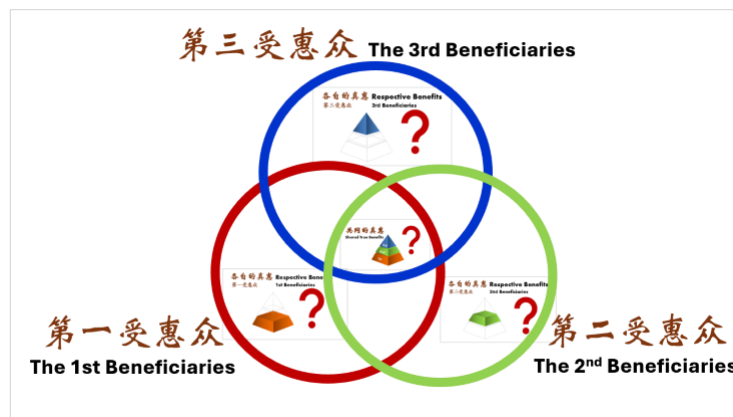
第三受惠众 The 3rd Beneficiaries

各自的真惠 Respective Benefits
第三受惠众 3rd Beneficiaries

共同的真惠 Shared Benefits

各自的真惠 Respective Benefi
第一受惠众 1st Beneficiaries

各自的真惠 Respective Benefits
第二受惠众 2nd Beneficiaries

第一受惠众
The 1st Beneficiaries

第二受惠众
The 2$^{nd}$ Beneficiaries